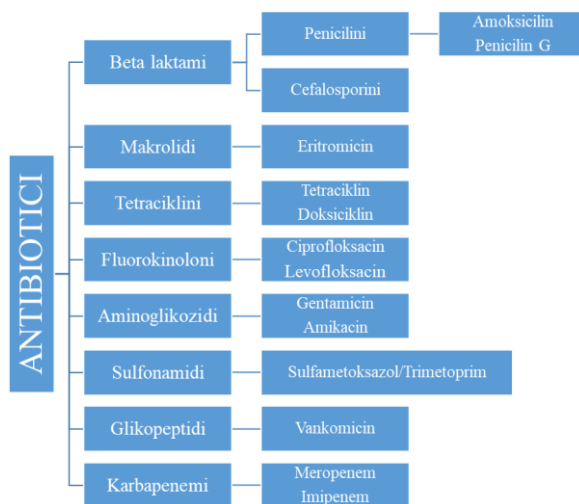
ANTIBIOTICI

Beta laktami

Penicilini

Amoksicilin
Penicilin G

Cefalosporini

Makrolidi

Eritromicin

Tetraciklini

Tetraciklin
Doksiciklin

Fluorokinoloni

Ciprofloksacin
Levofloksacin

Aminoglikozidi

Gentamicin
Amikacin

Sulfonamidi

Sulfametoksazol/Trimetoprim

Glikopeptidi

Vankomicin

Karbapenemi

Meropenem
Imipenem